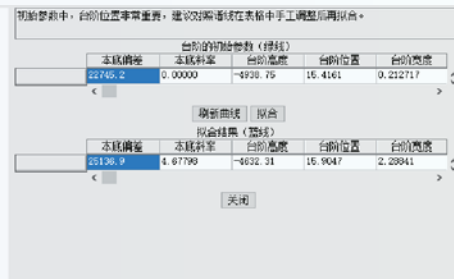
初始参数中，台阶位置非常重要，建议对照谱线在表格中手工调整后再拟合。

台阶的初始参数（绿线）

| 本底偏差 | 本底斜率 | 台阶高度 | 台阶位置 | 台阶宽度 |
|---|---|---|---|---|
| 22745.2 | 0.00000 | -4938.75 | 15.4161 | 0.212717 |

刷新曲线 拟合

拟合结果（蓝线）

| 本底偏差 | 本底斜率 | 台阶高度 | 台阶位置 | 台阶宽度 |
|---|---|---|---|---|
| 25136.9 | 4.67798 | -4632.31 | 15.9047 | 2.28841 |

关闭